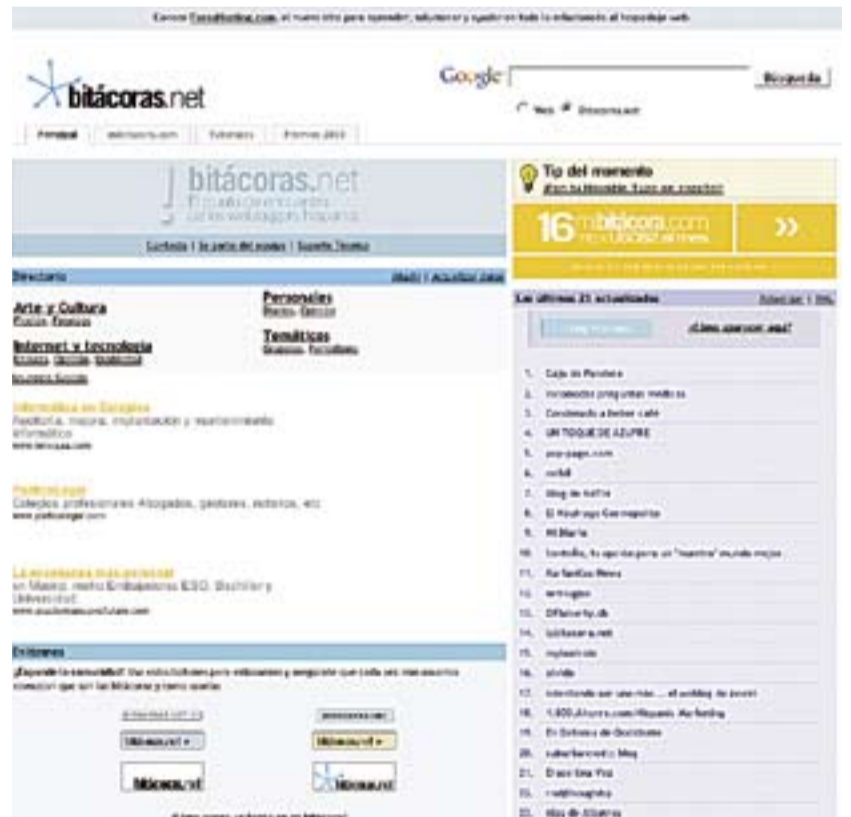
Conoce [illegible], el nuevo sitio para aprender, solucionar y ayudar en todo lo relacionado al hospedaje web

bitácoras.net

Google

Búsqueda

Web Bitácoras.net

Portada | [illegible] | Tutoriales | Premios 2003

bitácoras.net
El punto de encuentro de los weblogs en hispano

Contacto | Se parte del equipo | Soporte Técnico

Directorio

Añadir | Actualizar datos

Arte y Cultura
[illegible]

Personales
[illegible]

Internet y tecnología
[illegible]

Temáticas
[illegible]

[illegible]

Informática en Zaragoza
Asesoría, mejora, implantación y mantenimiento informático
www.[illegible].com

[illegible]
Colegios profesionales Abogados, gestores, notarios, etc.
www.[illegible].com

La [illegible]
en Madrid, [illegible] ESO, Bachiller y Universidad
www.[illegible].com

Emblemas

¡Expande la comunidad! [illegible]

bitácoras.net

bitácoras.net

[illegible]

Tip del momento
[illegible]

16 mibitácora.com

»

Las últimas 25 actualizadas

Actualizar | RSS

¿Cómo aparecer aquí?

1. Caja de Pandora
2. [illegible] preguntas médicas
3. Condenado a beber café
4. UN TOQUE DE AZUFRE
5. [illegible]-page.com
6. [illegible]
7. blog de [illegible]
8. El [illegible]
9. Mi Blarte
10. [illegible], tu aporte para un "nuestro" mundo mejor
11. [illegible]
12. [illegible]
13. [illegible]
14. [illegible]
15. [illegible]
16. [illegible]
17. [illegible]
18. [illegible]
19. En Defensa de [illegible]
20. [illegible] blog
21. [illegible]
22. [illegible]
23. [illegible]